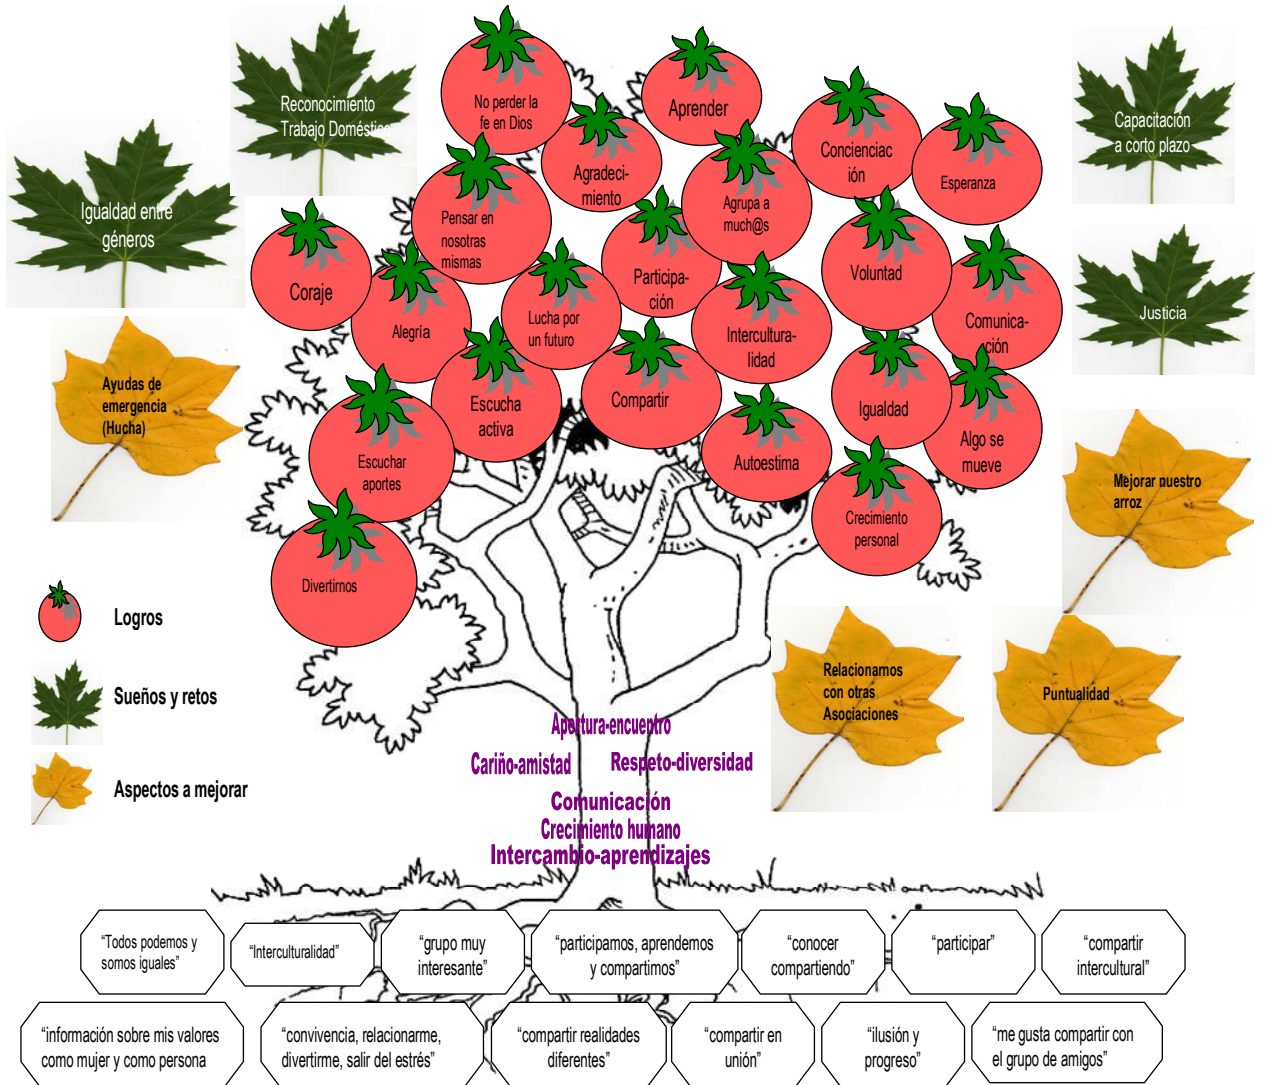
Reconocimiento Trabajo Doméstico

Igualdad entre géneros

No perder la fe en Dios

Aprender

Agradecimiento

Concienciación

Esperanza

Agrupa a much@s

Capacitación a corto plazo

Pensar en nosotras mismas

Coraje

Participación

Voluntad

Justicia

Alegría

Lucha por un futuro

Interculturalidad

Comunicación

Ayudas de emergencia (Hucha)

Escucha activa

Compartir

Igualdad

Algo se mueve

Escuchar aportes

Autoestima

Mejorar nuestro arroz

Crecimiento personal

Divertirnos

Logros

Sueños y retos

Aspectos a mejorar

Relacionarnos con otras Asociaciones

Puntualidad

Apertura-encuentro

Cariño-amistad

Respeto-diversidad

Comunicación

Crecimiento humano

Intercambio-aprendizajes

"Todos podemos y somos iguales"

"Interculturalidad"

"grupo muy interesante"

"participamos, aprendemos y compartimos"

"conocer compartiendo"

"participar"

"compartir intercultural"

"información sobre mis valores como mujer y como persona"

"convivencia, relacionarme, divertirme, salir del estrés"

"compartir realidades diferentes"

"compartir en unión"

"ilusión y progreso"

"me gusta compartir con el grupo de amigos"